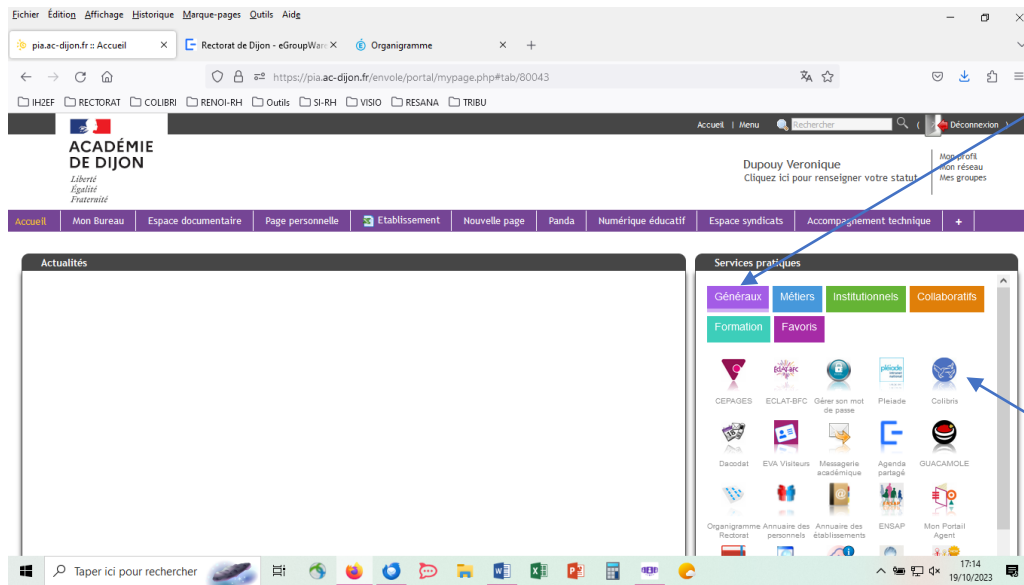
Fichier Édition Affichage Historique Marque-pages Outils Aide

pia.ac-dijon.fr :: Accueil
Rectorat de Dijon - eGroupWa
Organigramme

https://pia.ac-dijon.fr/envole/portal/mypage.php#tab/80043

IH2EF RECTORAT COLIBRI RENOI-RH Outils SI-RH VISIO RESANA TRIBU

Accueil | Menu Rechercher Déconnexion

ACADÉMIE DE DIJON
Liberté
Égalité
Fraternité

Dupouy Veronique
Cliquez ici pour renseigner votre statut

Mon profil
Mon réseau
Mes groupes

Accueil | Mon Bureau | Espace documentaire | Page personnelle | Etablissement | Nouvelle page | Panda | Numérique éducatif | Espace syndicats | Accompagnement technique | +

Actualités

Services pratiques

Généraux | Métiers | Institutionnels | Collaboratifs
Formation | Favoris

CEPAGES
ECLAT-BFC
Gérer son mot de passe
Pleiade
Colibris
Dacodat
EVA Visiteurs
Messagerie académique
Agenda partagé
GUACAMOLE
Organigramme Rectorat
Annuaire des personnels
Annuaire des établissements
ENSAP
Mon Portail Agent

Taper ici pour rechercher

17:14
19/10/2023